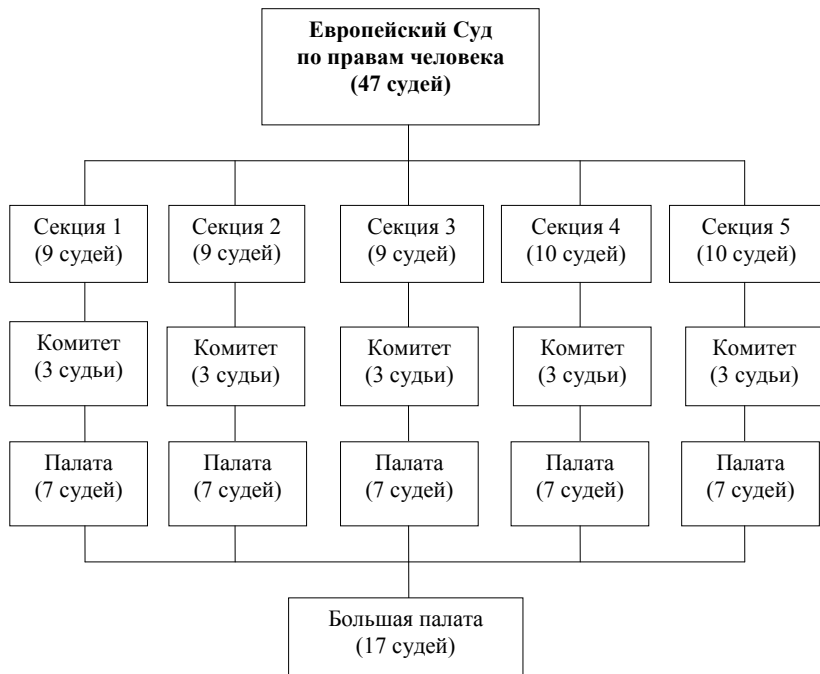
**Европейский Суд по правам человека (47 судей)**

Секция 1 (9 судей)
Секция 2 (9 судей)
Секция 3 (9 судей)
Секция 4 (10 судей)
Секция 5 (10 судей)

Комитет (3 судьи)
Комитет (3 судьи)
Комитет (3 судьи)
Комитет (3 судьи)
Комитет (3 судьи)

Палата (7 судей)
Палата (7 судей)
Палата (7 судей)
Палата (7 судей)
Палата (7 судей)

Большая палата (17 судей)